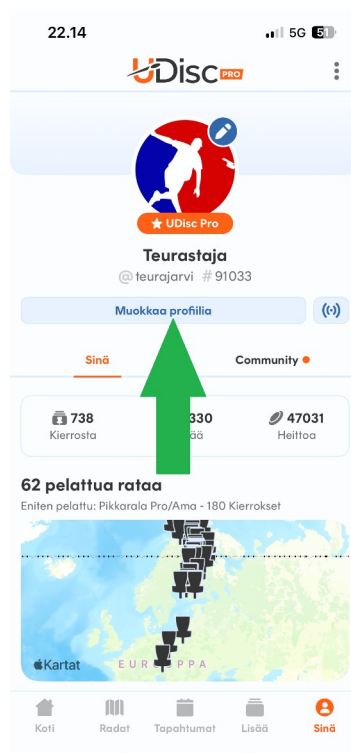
22.14
5G 51

UDisc PRO

UDisc Pro

Teurastaja
@teurajarvi #91033

Muokkaa profiilia

Sinä
Community

738
Kierrosta

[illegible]330
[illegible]ää

47031
Heittoa

62 pelattua rataa
Eniten pelattu: Pikkarala Pro/Ama - 180 Kierrokset

Kartat
EUR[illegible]PPA

Koti
Radat
Tapahtumat
Lisää
Sinä